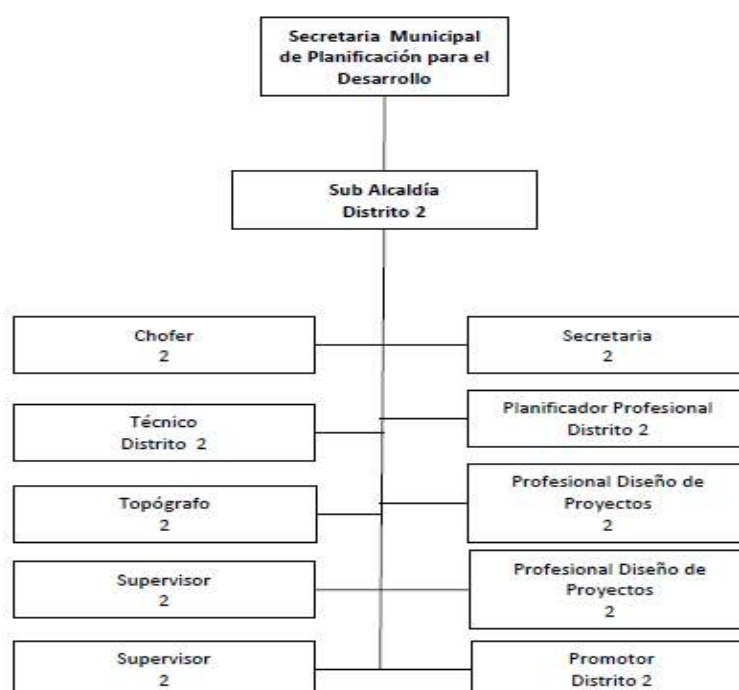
Secretaria Municipal de Planificación para el Desarrollo

Sub Alcaldía
Distrito 2

Chofer
2

Secretaria
2

Técnico
Distrito 2

Planificador Profesional
Distrito 2

Topógrafo
2

Profesional Diseño de Proyectos
2

Supervisor
2

Profesional Diseño de Proyectos
2

Supervisor
2

Promotor
Distrito 2